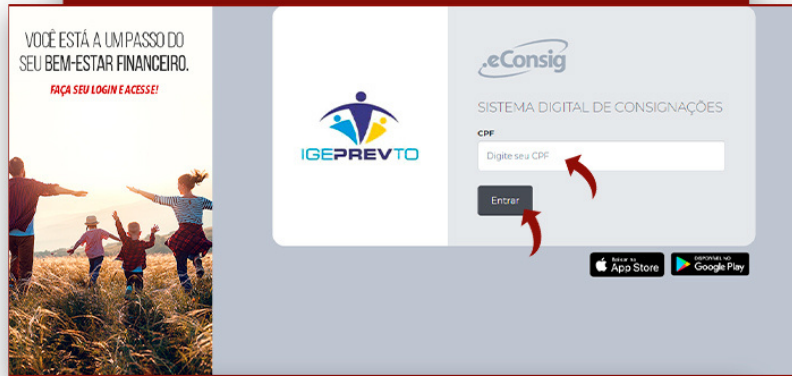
VOCÊ ESTÁ A UM PASSO DO SEU BEM-ESTAR FINANCEIRO.

FAÇA SEU LOGIN E ACESSE!

IGEPREVTO

.eConsig

SISTEMA DIGITAL DE CONSIGNAÇÕES

CPF

Digite seu CPF

Entrar

Baixar na App Store

DISPONÍVEL NO Google Play